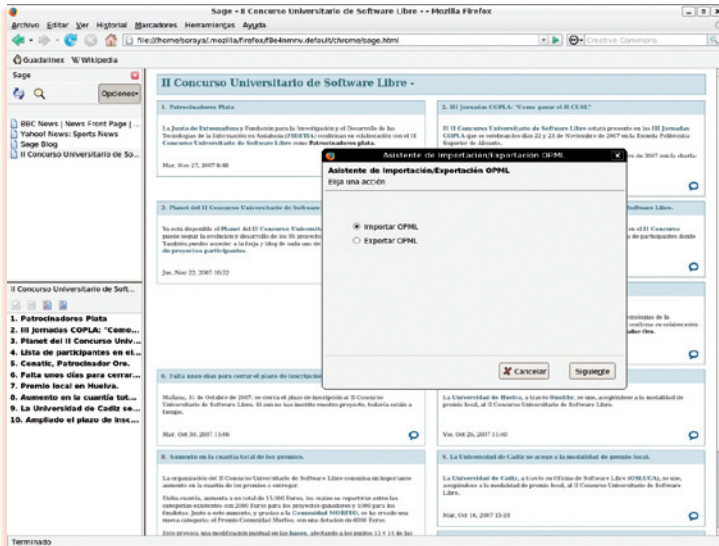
Sage - II Concurso Universitario de Software Libre - - Mozilla Firefox

Archivo Editar Ver Historial Marcadores Herramientas Ayuda

file:///home/soraya/.mozilla/firefox/f8e4mmv.default/chrome/sage.html

Creative Commons

Guadalinex W Wikipedia

Sage

Opciones

BBC News | News Front Page | ...
Yahoo! News: Sports News
Sage Blog
II Concurso Universitario de So...

II Concurso Universitario de Soft...

1. Patrocinadores Plata
2. III Jornadas COPLA: "Como...
3. Planet del II Concurso Univ...
4. Lista de participantes en el...
5. Cenatic, Patrocinador Oro.
6. Falta unos días para cerrar...
7. Premio local en Huelva.
8. Aumento en la cuantía tot...
9. La Universidad de Cadiz se...
10. Ampliado el plazo de insc...

II Concurso Universitario de Software Libre -

1. Patrocinadores Plata

La Junta de Extremadura y Fundación para la Investigación y el Desarrollo de las Tecnologías de la Información en Andalucía (FIDETIA) confirman su colaboración con el II Concurso Universitario de Software Libre como Patrocinadores plata.

Mar, Nov 27, 2007 8:48

2. III Jornadas COPLA: "Como ganar el II CUSL"

El II Concurso Universitario de Software Libre estará presente en las III Jornadas COPLA que se celebrarán los días 22 y 23 de Noviembre de 2007 en la Escuela Politécnica Superior de Alicante.

3. Planet del II Concurso Universitario de Software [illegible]

Ya está disponible el Planet del II Concurso Universit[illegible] puede seguir la evolución y desarrollo de los 95 proyecto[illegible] También puedes acceder a la forja y blog de cada uno de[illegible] de proyectos participantes.

Jue, Nov 22, 2007 10:32

6. Falta unos días para cerrar el plazo de inscripción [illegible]

Mañana, 31 de Octubre de 2007, se cierra el plazo de inscripción al II Concurso Universitario de Software Libre. Si aun no has inscrito vuestro proyecto, todavía estáis a tiempo.

Mar, Oct 30, 2007 13:06

La Universidad de Huelva, a través Ourlibre, se une, asegurándose a la modalidad de premio local, al II Concurso Universitario de Software Libre.

Vie, Oct 26, 2007 11:40

8. Aumento en la cuantía total de los premios.

La organización del II Concurso Universitario de Software Libre comunica un importante aumento en la cuantía de los premios a entregar.

Dicha cuantía, asciende a un total de 15.500 Euros, los cuales se repartirán entre las categorías existentes con 2.000 Euros para los proyectos ganadores y 1.000 para los finalistas. Junto a este aumento, y gracias a la Comunidad MORFEO, se ha creado una nueva categoría el Premio Comunidad Morfeo, con una dotación de 4000 Euros.

9. La Universidad de Cadiz se acoge a la modalidad de premio local.

La Universidad de Cadiz, a través su Oficina de Software Libre (OSLUCA), se une, asegurándose a la modalidad de premio local, al II Concurso Universitario de Software Libre.

Mar, Oct 16, 2007 15:18

Asistente de importación/exportación OPML

Asistente de importación/Exportación OPML
Elija una acción

Importar OPML
Exportar OPML

Cancelar
Siguiente

Terminado